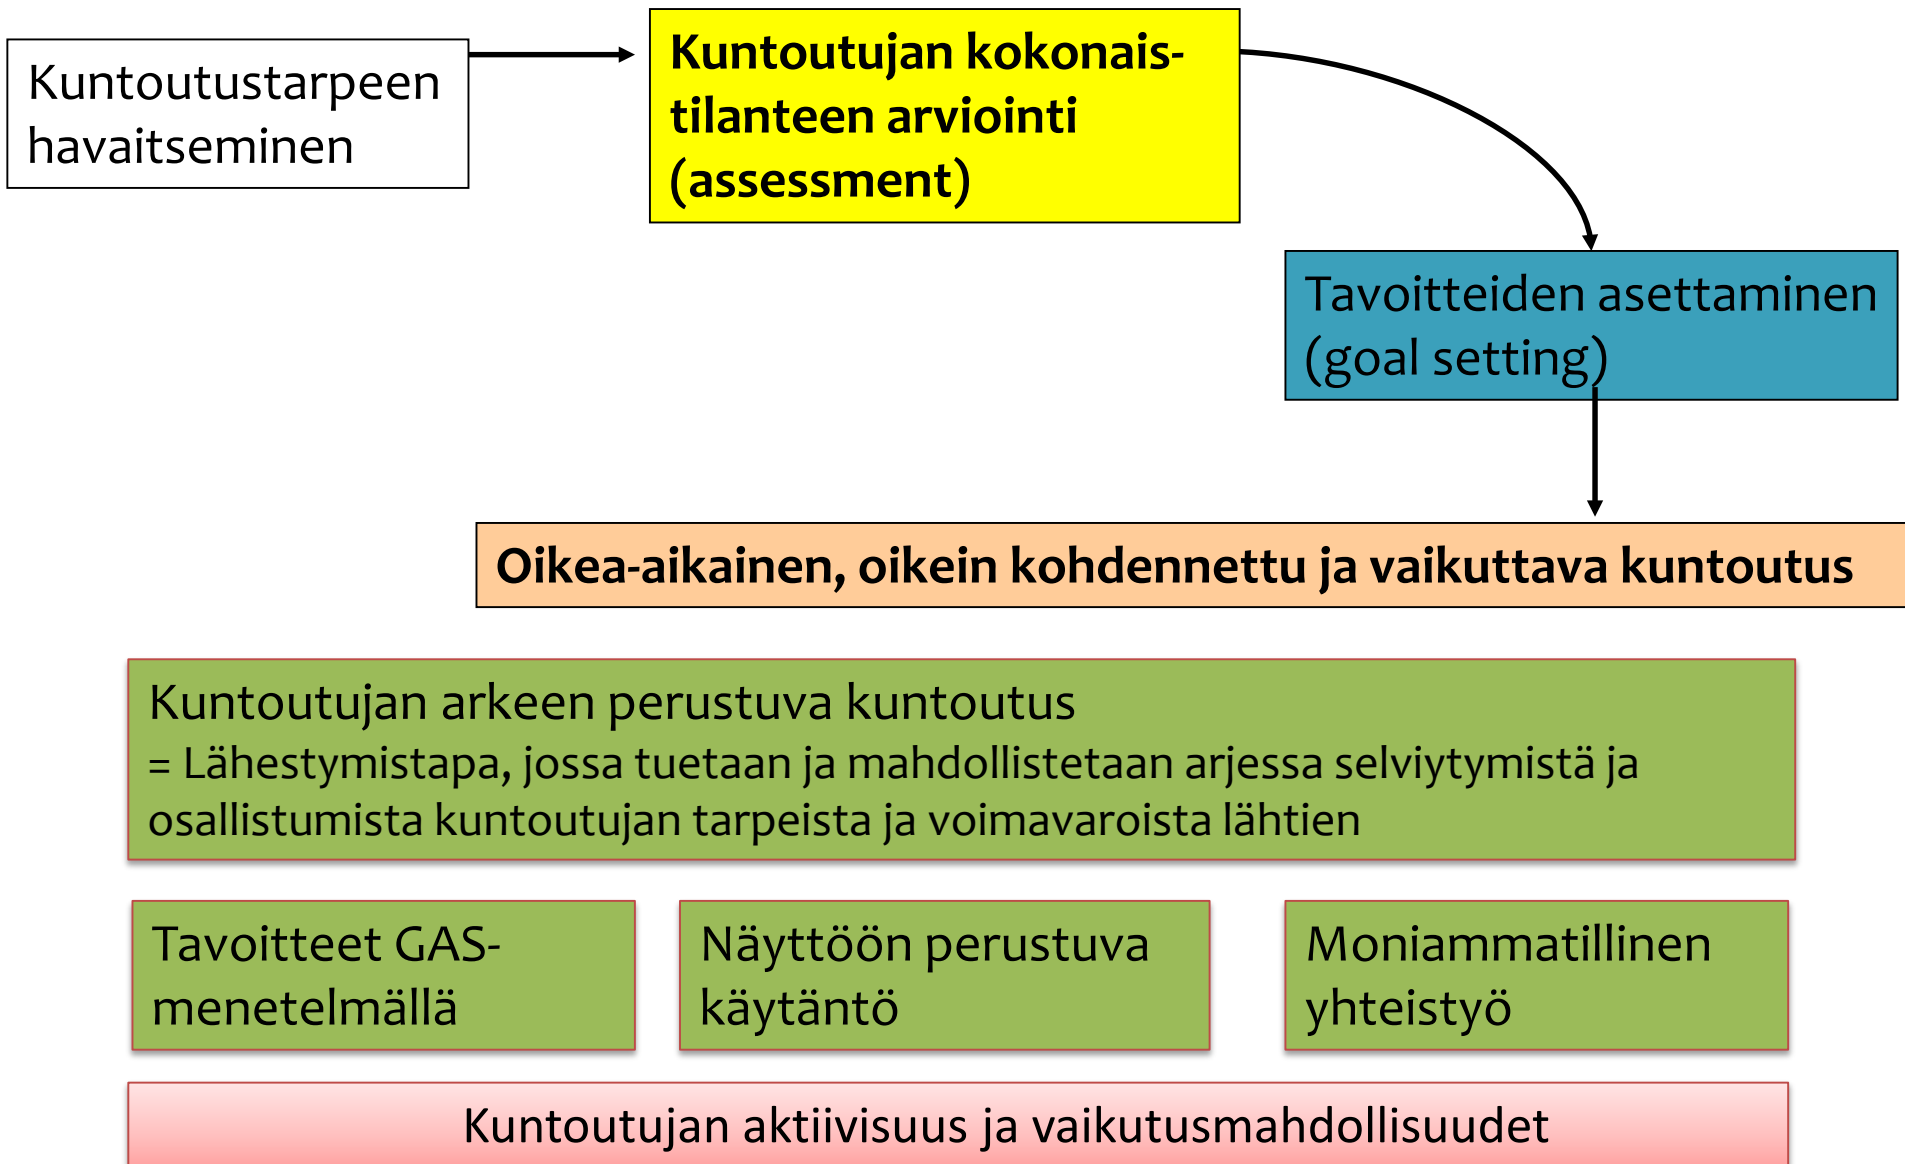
Kuntoutustarpeen havaitseminen

Kuntoutujan kokonaistilanteen arviointi (assessment)

Tavoitteiden asettaminen (goal setting)

Oikea-aikainen, oikein kohdennettu ja vaikuttava kuntoutus

Kuntoutujan arkeen perustuva kuntoutus
= Lähestymistapa, jossa tuetaan ja mahdollistetaan arjessa selviytymistä ja osallistumista kuntoutujan tarpeista ja voimavaroista lähtien

Tavoitteet GAS-menetelmällä

Näyttöön perustuva käytäntö

Moniammatillinen yhteistyö

Kuntoutujan aktiivisuus ja vaikutusmahdollisuudet